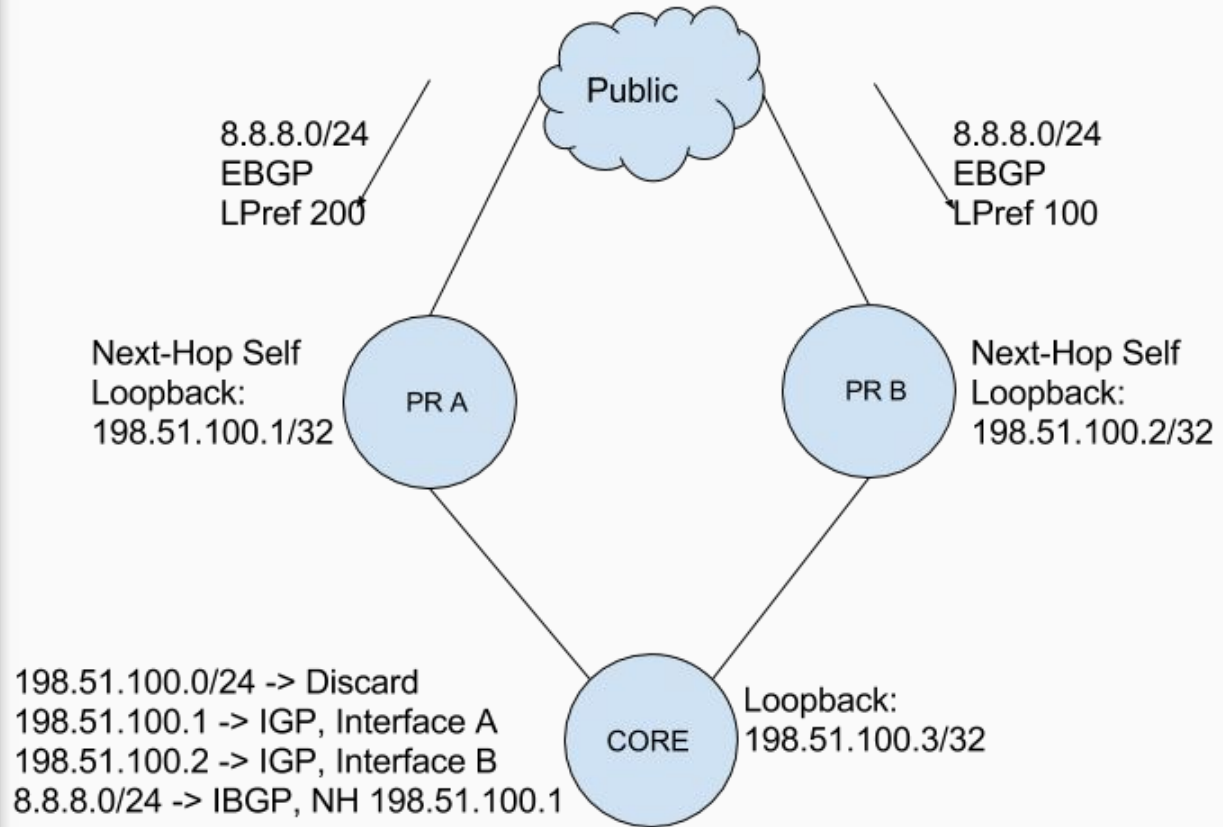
Public

8.8.8.0/24
EBGP
LPref 200

8.8.8.0/24
EBGP
LPref 100

Next-Hop Self
Loopback:
198.51.100.1/32

PR A

PR B

Next-Hop Self
Loopback:
198.51.100.2/32

198.51.100.0/24 -> Discard
198.51.100.1 -> IGP, Interface A
198.51.100.2 -> IGP, Interface B
8.8.8.0/24 -> IBGP, NH 198.51.100.1

CORE

Loopback:
198.51.100.3/32